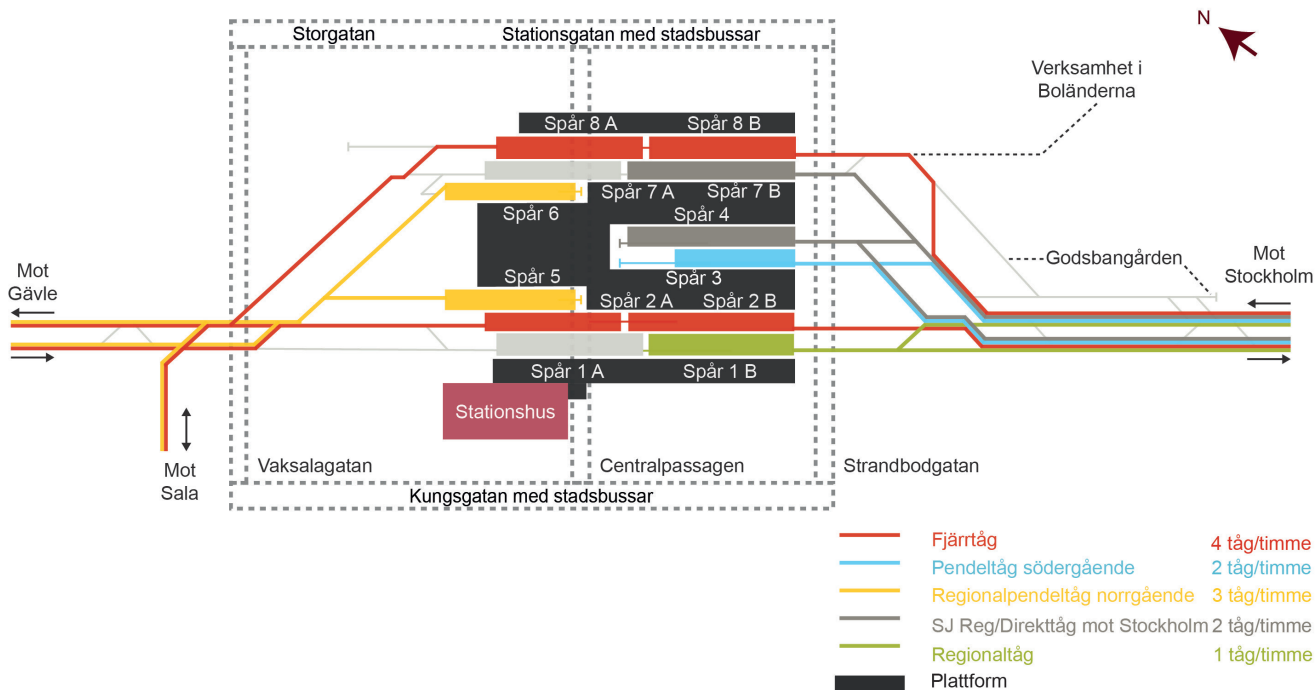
N

Storgatan

Stationsgatan med stadsbussar

Verksamhet i Boländerna

Spår 8 A

Spår 8 B

Spår 7 A

Spår 7 B

Spår 6

Spår 4

Spår 3

Spår 5

Spår 2 A

Spår 2 B

Spår 1 A

Spår 1 B

Godsbangården

Mot Gävle

Mot Stockholm

Stationshus

Mot Sala

Vaksalagatan

Centralpassagen

Strandbodgatan

Kungsgatan med stadsbussar

Fjärrtåg 4 tåg/timme
Pendeltåg södergående 2 tåg/timme
Regionalpendeltåg norrgående 3 tåg/timme
SJ Reg/Direkttåg mot Stockholm 2 tåg/timme
Regionaltåg 1 tåg/timme
Plattform